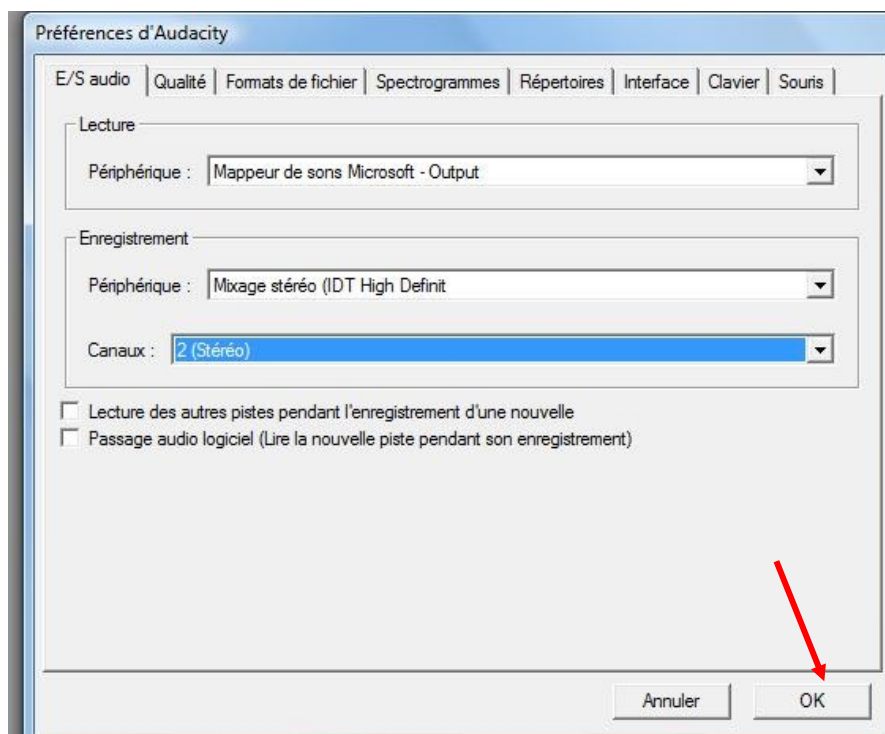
Préférences d'Audacity

E/S audio | Qualité | Formats de fichier | Spectrogrammes | Répertoires | Interface | Clavier | Souris

Lecture

Périphérique : Mappeur de sons Microsoft - Output

Enregistrement

Périphérique : Mixage stéréo (IDT High Definit

Canaux : 2 (Stéréo)

Lecture des autres pistes pendant l'enregistrement d'une nouvelle

Passage audio logiciel (Lire la nouvelle piste pendant son enregistrement)

Annuler

OK